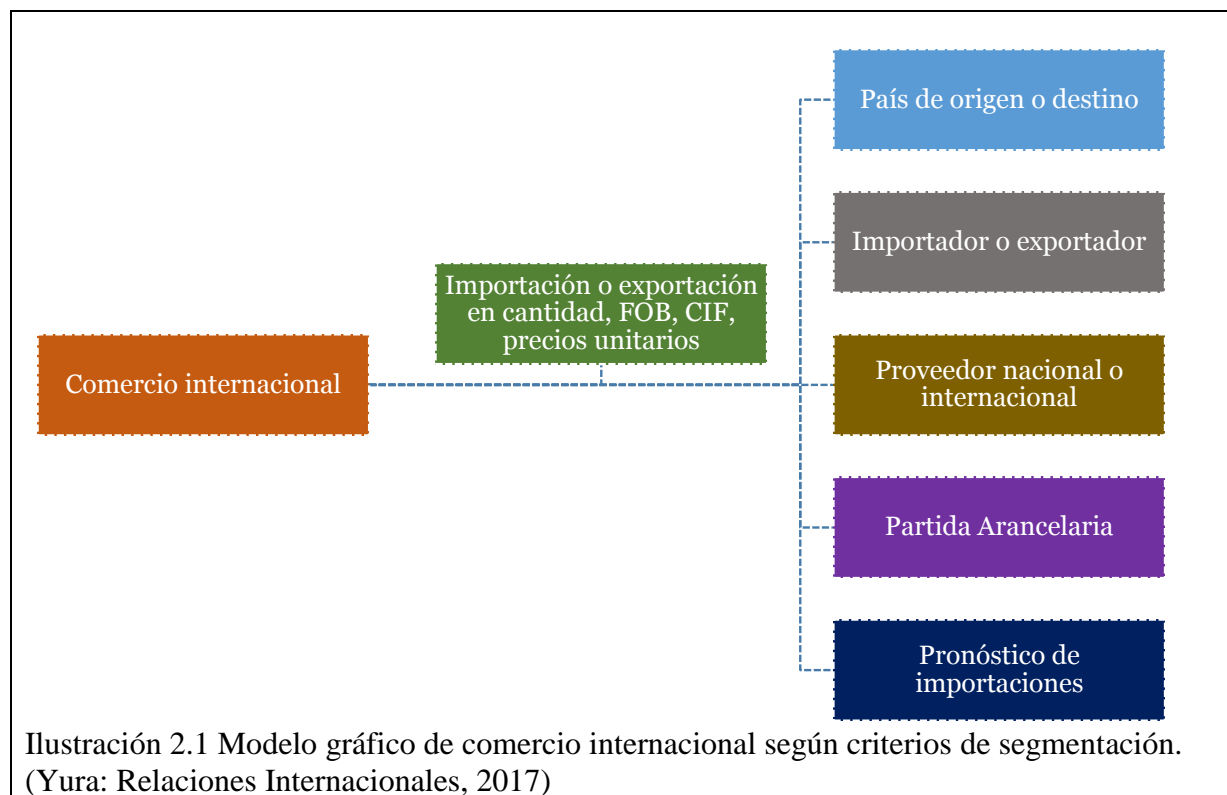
Comercio internacional

Importación o exportación en cantidad, FOB, CIF, precios unitarios

País de origen o destino

Importador o exportador

Proveedor nacional o internacional

Partida Arancelaria

Pronóstico de importaciones

Ilustración 2.1 Modelo gráfico de comercio internacional según criterios de segmentación. (Yura: Relaciones Internacionales, 2017)